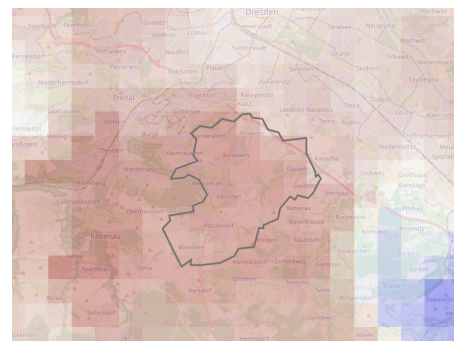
Dresden
Gorbitz
Löbtau
Südvorstadt
Strehlen
Neugruna
Altfranken
Naußlitz
Seidnitz
Pesterwitz
Niedersedlitz
Laubegast
Niederhermsdorf
Dölzschen
Plauen
Freital
Kleinpestitz
Leubnitz-Neuostra
Prohlis
Kaitz
Torna
Obernaundorf
Bannewitz
Kauscha
Gostritz
Kleinnaundorf
Niederhäslich
Possendorf
Hänichen
Goppeln
Babisnau
Rabenau
Oelsa
Kreischa
Lockwitz
Großluga
Dippoldiswalde
Hainsberg
Coßmannsdorf
Karsdorf
Rippien
Wilmsdorf
Sobrigau
Burgstädtel
Welschhufe
Wittgensdorf
Lungkwitz
Quohren
Börnchen
Spechtritz
Seifersdorf
Hermsdorf
Zscheckwitz
Kautzsch
Borlas